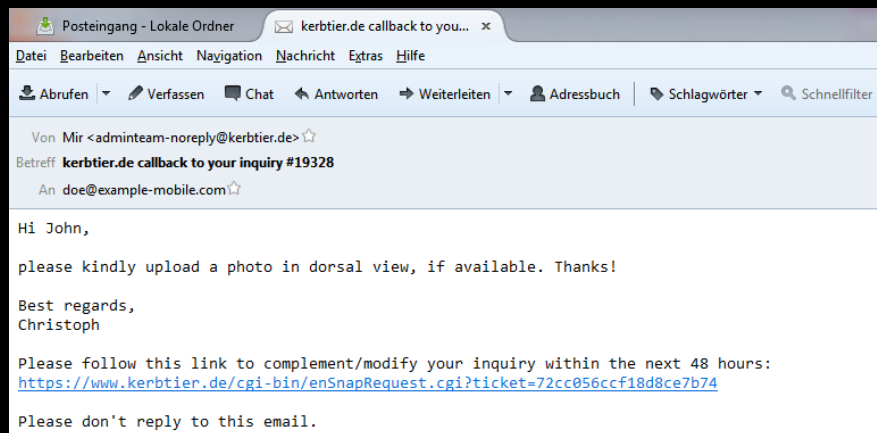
Posteingang - Lokale Ordner
kerbtier.de callback to you...

Datei Bearbeiten Ansicht Navigation Nachricht Extras Hilfe

Abrufen Verfassen Chat Antworten Weiterleiten Adressbuch Schlagwörter Schnellfilter

Von Mir <adminteam-noreply@kerbtier.de>
Betreff kerbtier.de callback to your inquiry #19328
An doe@example-mobile.com

Hi John,

please kindly upload a photo in dorsal view, if available. Thanks!

Best regards,
Christoph

Please follow this link to complement/modify your inquiry within the next 48 hours:
https://www.kerbtier.de/cgi-bin/enSnapRequest.cgi?ticket=72cc056ccf18d8ce7b74

Please don't reply to this email.